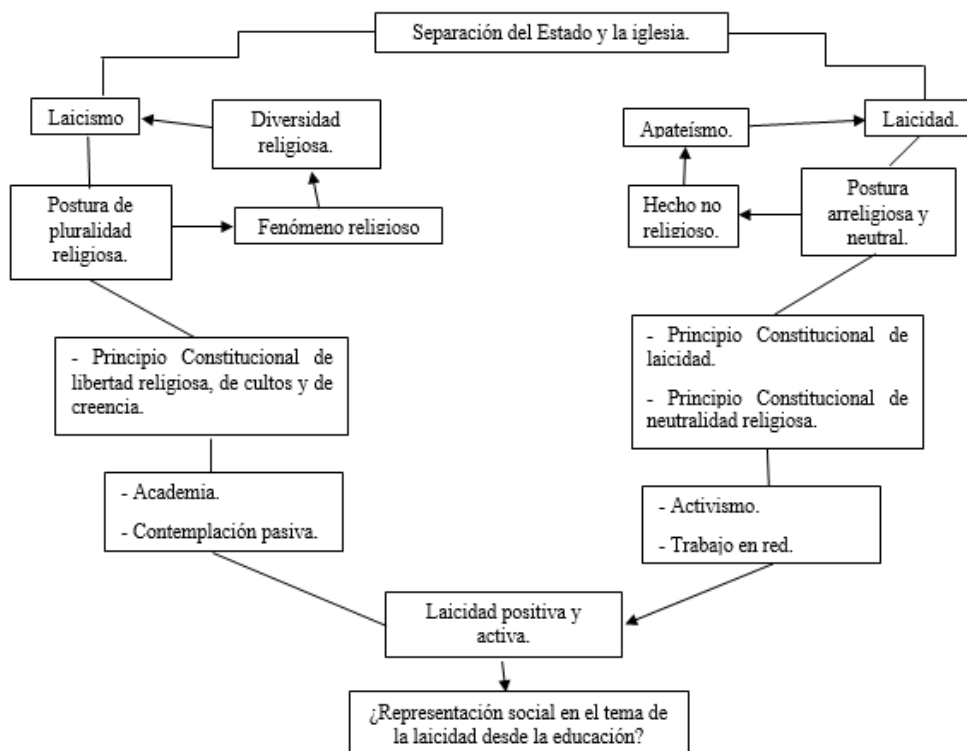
Separación del Estado y la iglesia.

Laicismo

Diversidad religiosa.

Postura de pluralidad religiosa.

Fenómeno religioso

- Principio Constitucional de libertad religiosa, de cultos y de creencia.

- Academia.

- Contemplación pasiva.

Apateísmo.

Laicidad.

Hecho no religioso.

Postura arreligiosa y neutral.

- Principio Constitucional de laicidad.

- Principio Constitucional de neutralidad religiosa.

- Activismo.

- Trabajo en red.

Laicidad positiva y activa.

¿Representación social en el tema de la laicidad desde la educación?